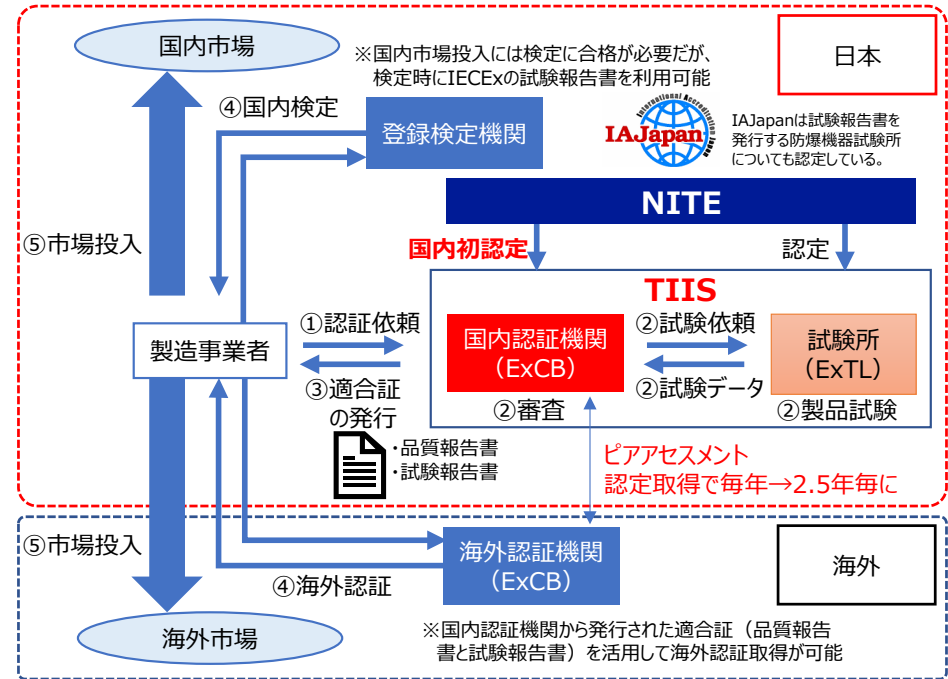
国内市場

※国内市場投入には検定に合格が必要だが、検定時にIECExの試験報告書を利用可能

日本

④国内検定

登録検定機関

IAJapan

IAJapanは試験報告書を発行する防爆機器試験所についても認定している。

NITE

⑤市場投入

国内初認定

認定

TIIS

①認証依頼

製造事業者

国内認証機関（ExCB）

②試験依頼

試験所（ExTL）

③適合証の発行

②試験データ

②審査

②製品試験

・品質報告書
・試験報告書

ピアアセスメント
認定取得で毎年→2.5年毎に

⑤市場投入

海外認証機関（ExCB）

海外

④海外認証

海外市場

※国内認証機関から発行された適合証（品質報告書と試験報告書）を活用して海外認証取得が可能